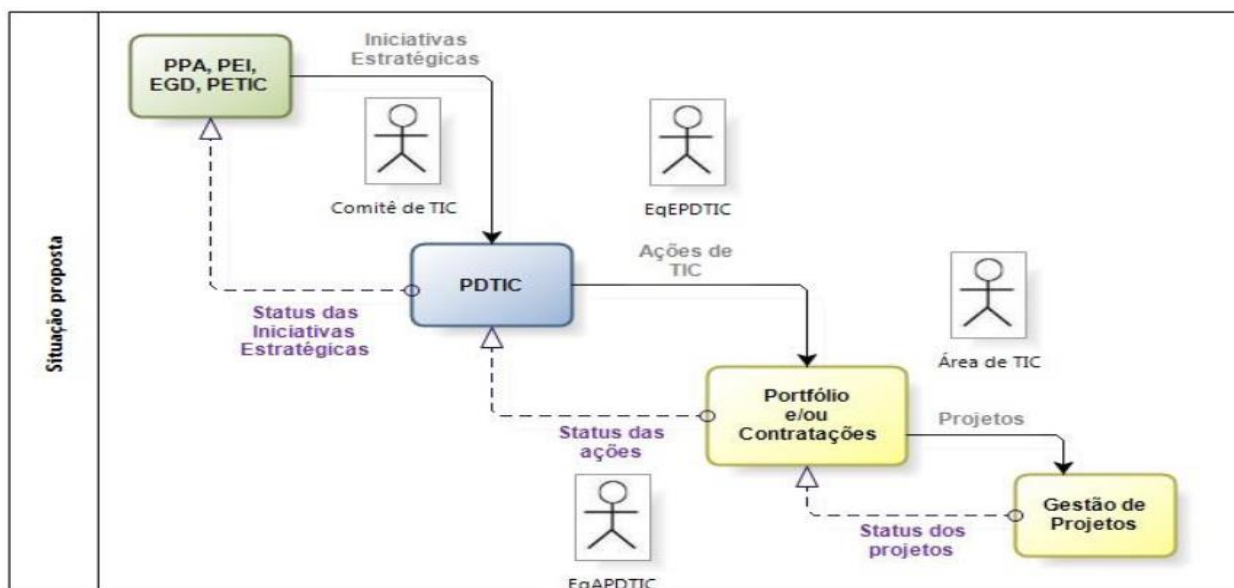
Situação proposta

PPA, PEI, EGD, PETIC

Iniciativas Estratégicas

Comitê de TIC

EqEPDTIC

PDTIC

Ações de TIC

Status das Iniciativas Estratégicas

Área de TIC

Portfólio e/ou Contratações

Projetos

Status das ações

Gestão de Projetos

Status dos projetos

EqAPDTIC